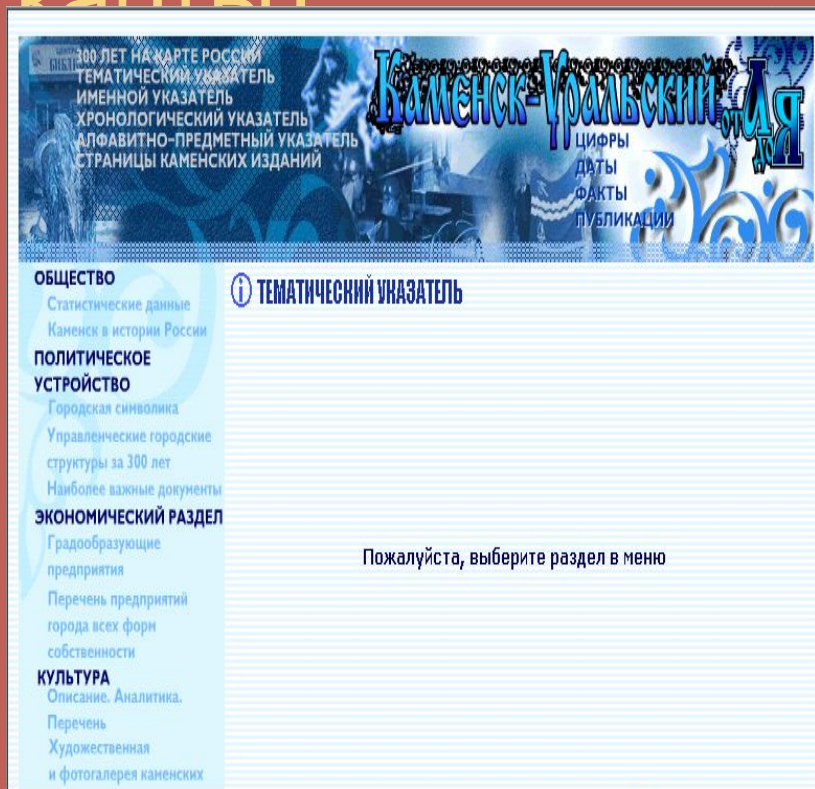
300 ЛЕТ НА КАРТЕ РОССИИ
ТЕМАТИЧЕСКИЙ УКАЗАТЕЛЬ
ИМЕННОЙ УКАЗАТЕЛЬ
ХРОНОЛОГИЧЕСКИЙ УКАЗАТЕЛЬ
АЛФАВИТНО-ПРЕДМЕТНЫЙ УКАЗАТЕЛЬ
СТРАНИЦЫ КАМЕНСКИХ ИЗДАНИЙ

Каменск-Уральский от А до Я

ЦИФРЫ
ДАТЫ
ФАКТЫ
ПУБЛИКАЦИИ

ОБЩЕСТВО
Статистические данные
Каменск в истории России
ПОЛИТИЧЕСКОЕ УСТРОЙСТВО
Городская символика
Управленческие городские структуры за 300 лет
Наиболее важные документы
ЭКОНОМИЧЕСКИЙ РАЗДЕЛ
Градообразующие предприятия
Перечень предприятий города всех форм собственности
КУЛЬТУРА
Описание. Аналитика. Перечень
Художественная и фотогалерея каменских

ТЕМАТИЧЕСКИЙ УКАЗАТЕЛЬ

Пожалуйста, выберите раздел в меню